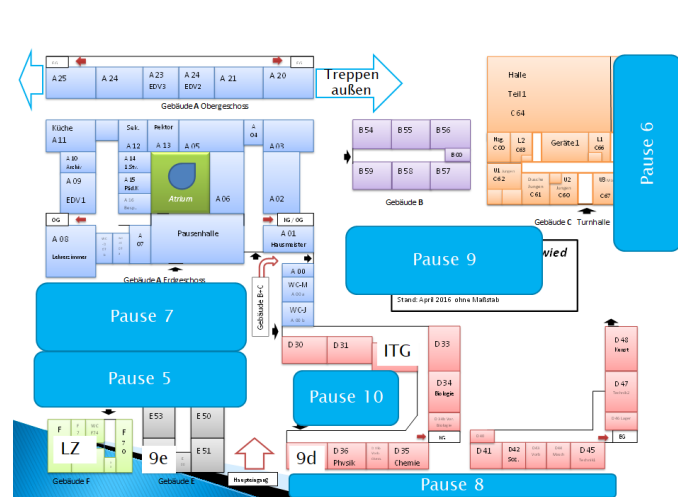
A 25
A 24
A 23
EDV3
A 24
EDV2
A 21
A 20
Treppen außen
Gebäude A Obergeschoss

Küche
A 11
Sek.
A 14
13h
A 15
Pädi
Rektor
A 13
A 05
A 04
A 03
A 10
Archiv
A 09
EDV1
Atrium
A 06
A 02
OG
A 08
Lehrerzimmer
A 07
Pausenhalle
EG / OG
A 01
Hausmeister
Gebäude A Erdgeschoss

B 54
B 55
B 56
B 00
B 59
B 58
B 57
Gebäude B

Halle
Teil 1
C 64
C 00
L2
C 63
Geräte 1
L1
C 66
U1
C 62
C 61
U2
C 60
U3
C 67
Gebäude C Turnhalle

Pause 6
Pause 9
wied
Stand: April 2016 ohne Maßstab

A 00
WC-M
WC-J
Gebäude B-C

Pause 7
Pause 5
D 30
D 31
ITG
D 33
D 34
Biologie
Pause 10
OG
D 48
D 47
EG
D 41
D 42
D 45
D 36
Physik
D 35
Chemie
9d

LZ
F
F 70
E 53
E 50
9e
E 51
Hauptausgang
Gebäude F
Gebäude E
Pause 8